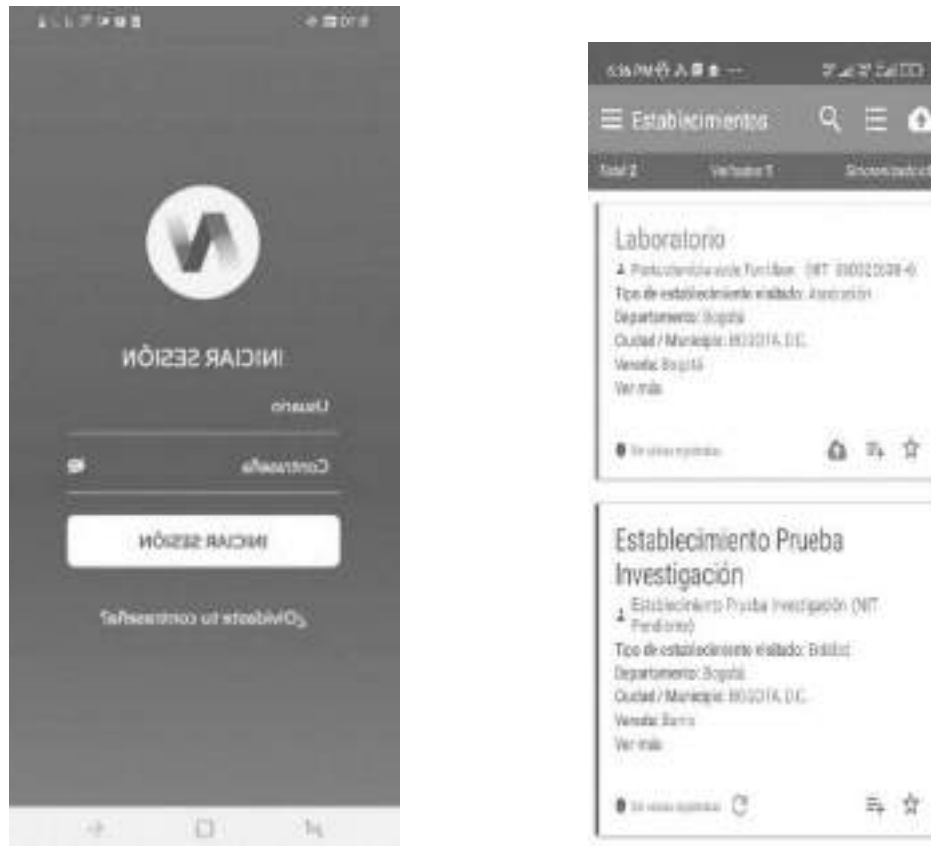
INICIAR SESIÓN

Usuario

Contraseña

INICIAR SESIÓN

¿Olvidaste tu contraseña?

6:36 PM

Establecimientos

Total 2 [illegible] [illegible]

Laboratorio

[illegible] (NIT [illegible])

Tipo de establecimiento visitado: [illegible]

Departamento: Bogotá

Ciudad / Municipio: BOGOTÁ, D.C.

Vereda: Bogotá

Ver más

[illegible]

Establecimiento Prueba Investigación

Establecimiento Prueba Investigación (NIT Pendiente)

Tipo de establecimiento visitado: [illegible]

Departamento: Bogotá

Ciudad / Municipio: BOGOTÁ, D.C.

Vereda: Barrio

Ver más

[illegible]